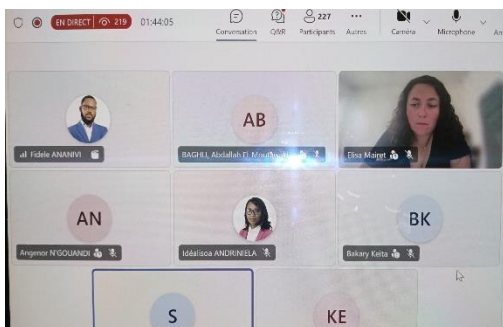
EN DIRECT 219 01:44:05
Conversation Q/VR 227 Participants Autres Caméra Microphone Ar

Fidele ANANIVI
AB
BAGHLI Abdallah El Mouatez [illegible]
Elsa Majret
AN
Angenor N'GOUANDI
Idéalisoa ANDRINIELA
BK
Bakary Keita
S
KE